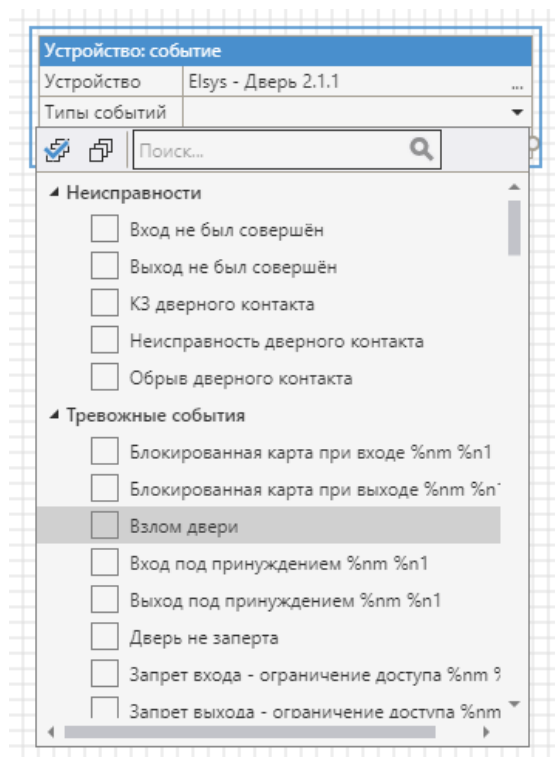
Устройство: событие

| Устройство | Elsys - Дверь 2.1.1 ... |
|---|---|
| Типы событий | |

Поиск...

Неисправности

Вход не был совершён

Выход не был совершён

КЗ дверного контакта

Неисправность дверного контакта

Обрыв дверного контакта

Тревожные события

Блокированная карта при входе %nm %n1

Блокированная карта при выходе %nm %n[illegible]

Взлом двери

Вход под принуждением %nm %n1

Выход под принуждением %nm %n1

Дверь не заперта

Запрет входа - ограничение доступа %nm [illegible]

Запрет выхода - ограничение доступа %nm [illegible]